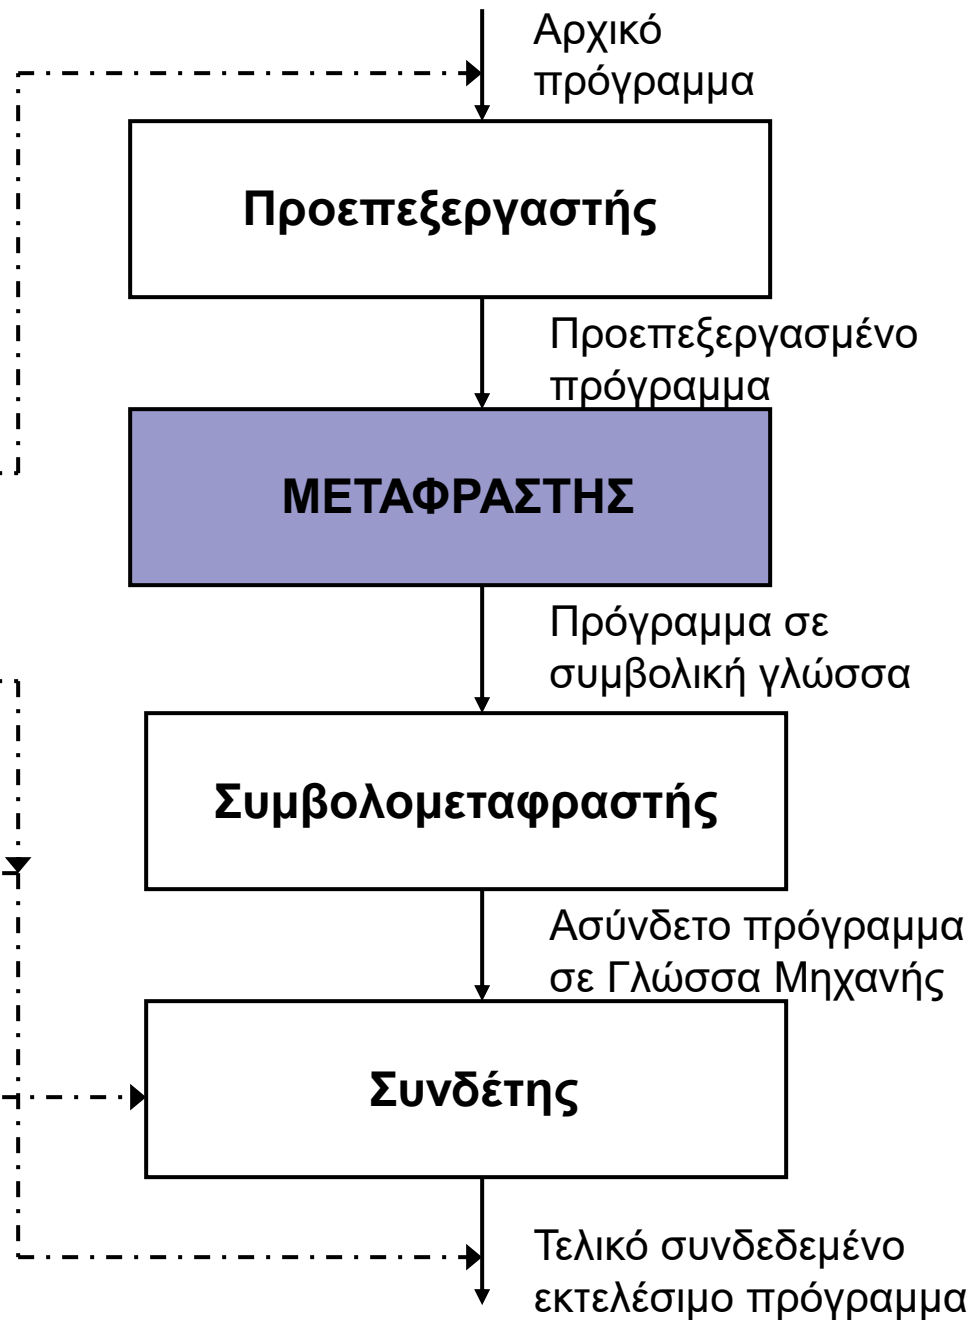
Αρχικό πρόγραμμα

Προεπεξεργαστής

Προεπεξεργασμένο πρόγραμμα

ΜΕΤΑΦΡΑΣΤΗΣ

Πρόγραμμα σε συμβολική γλώσσα

Συμβολομεταφραστής

Ασύνδετο πρόγραμμα σε Γλώσσα Μηχανής

Συνδέτης

Τελικό συνδεδεμένο εκτελέσιμο πρόγραμμα